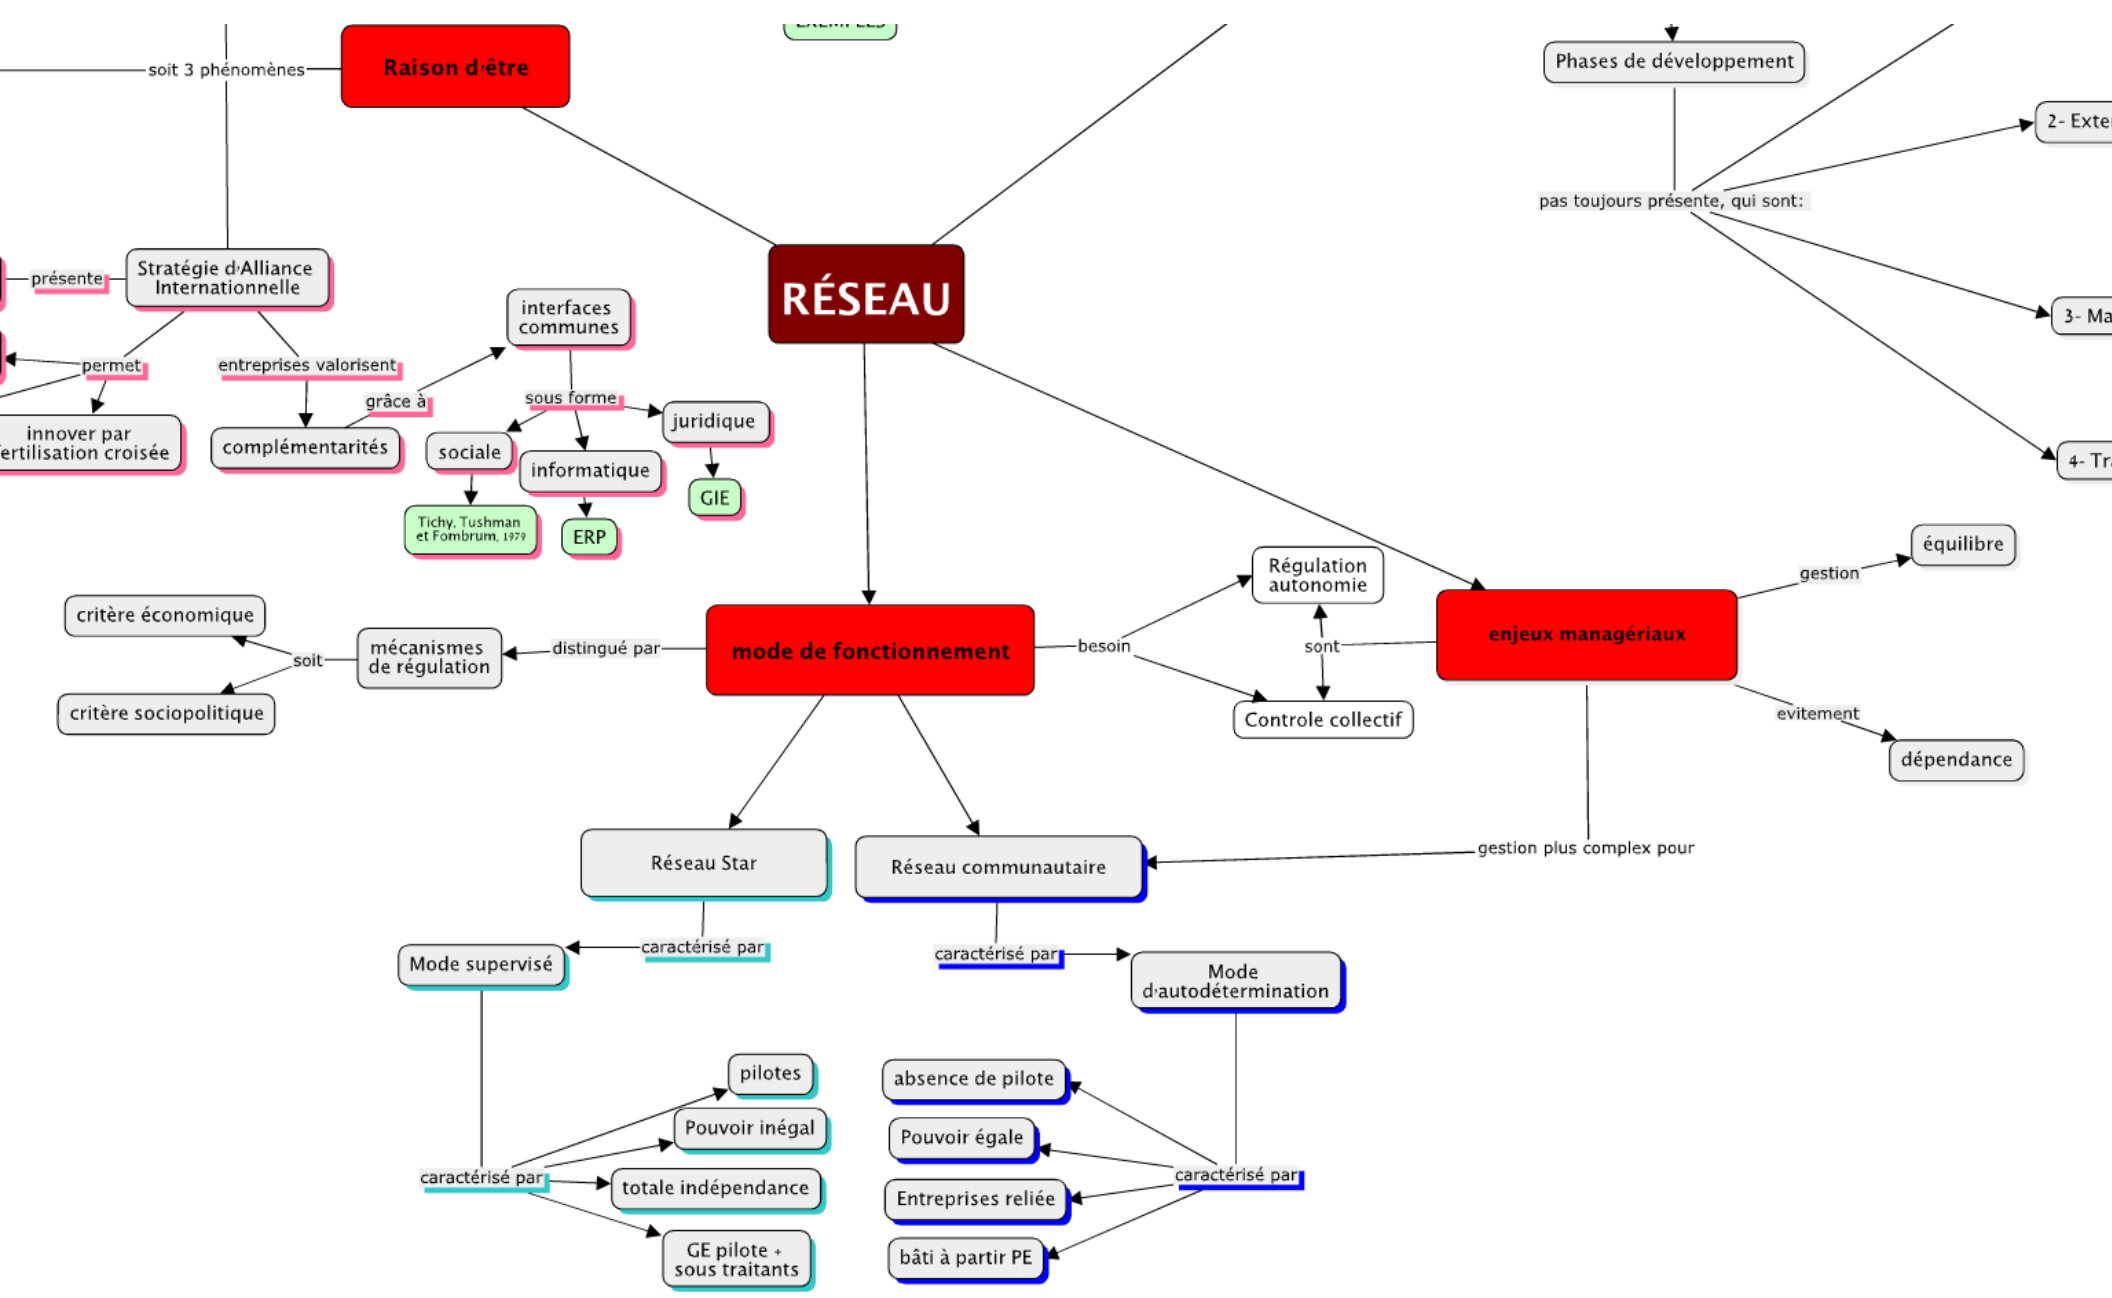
soit 3 phénomènes

Raison d'être

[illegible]

Phases de développement

2- Exte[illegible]

pas toujours présente, qui sont:

3- Ma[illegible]

4- Tr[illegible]

présente

Stratégie d'Alliance Internationnelle

RÉSEAU

interfaces communes

permet

entreprises valorisent

grâce à

sous forme

juridique

innover par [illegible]ertilisation croisée

complémentarités

sociale

informatique

GIE

Tichy, Tushman et Fombrum, 1979

ERP

Régulation autonomie

équilibre

gestion

critère économique

mécanismes de régulation

distingué par

mode de fonctionnement

besoin

sont

enjeux managériaux

soit

critère sociopolitique

Controle collectif

evitement

dépendance

Réseau Star

Réseau communautaire

gestion plus complex pour

caractérisé par

Mode supervisé

caractérisé par

Mode d'autodétermination

pilotes

Pouvoir inégal

caractérisé par

totale indépendance

GE pilote + sous traitants

absence de pilote

Pouvoir égale

caractérisé par

Entreprises reliée

bâti à partir PE